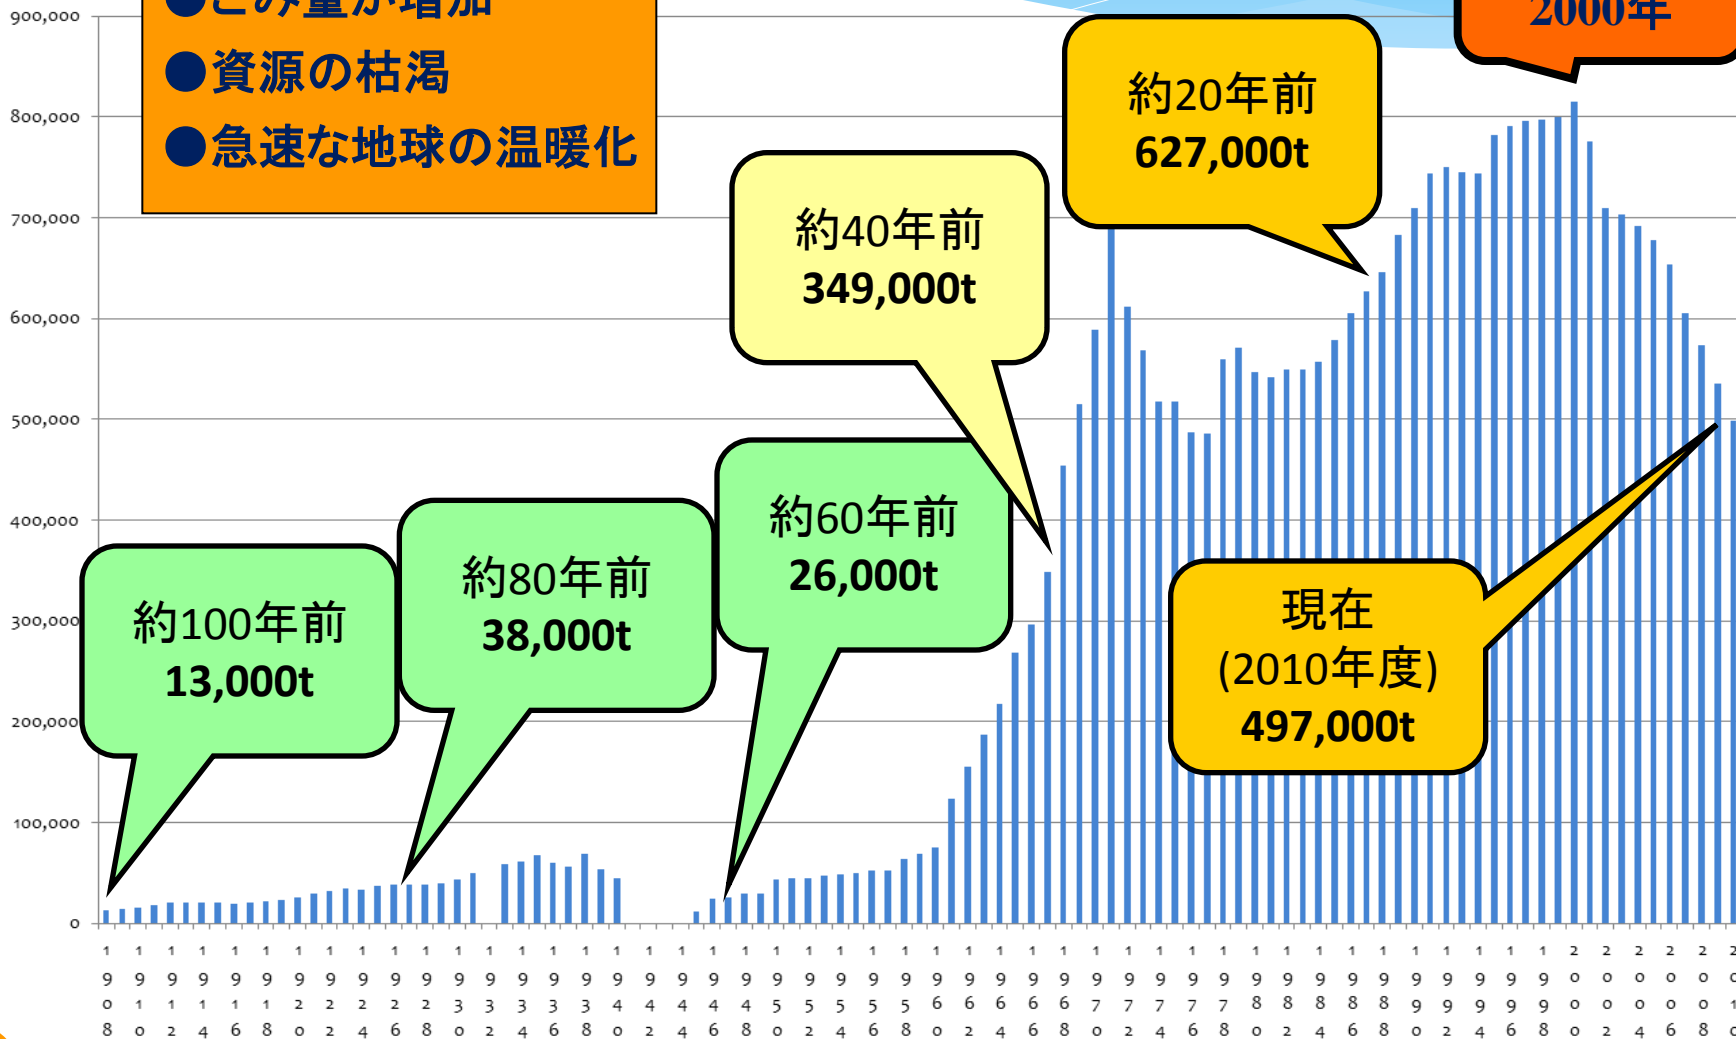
900,000
800,000
700,000
600,000
500,000
400,000
300,000
200,000
100,000
0

●ごみ量が増加
●資源の枯渇
●急速な地球の温暖化

2000年

約20年前
627,000t

約40年前
349,000t

約60年前
26,000t

約80年前
38,000t

約100年前
13,000t

現在
(2010年度)
497,000t

1908 1910 1912 1914 1916 1918 1920 1922 1924 1926 1928 1930 1932 1934 1936 1938 1940 1942 1944 1946 1948 1950 1952 1954 1956 1958 1960 1962 1964 1966 1968 1970 1972 1974 1976 1978 1980 1982 1984 1986 1988 1990 1992 1994 1996 1998 2000 2002 2004 2006 2008 2010